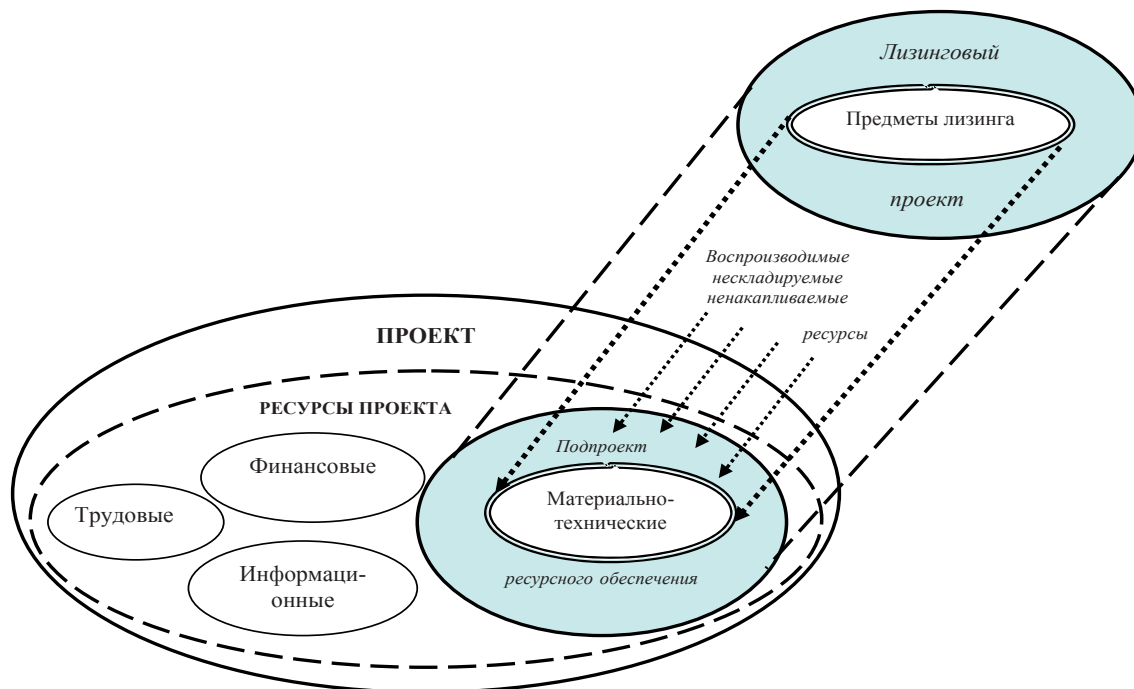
Лизинговый

Предметы лизинга

проект

Воспроизводимые
нескладируемые
ненакапливаемые

ресурсы

ПРОЕКТ

РЕСУРСЫ ПРОЕКТА

Финансовые

Трудовые

Информационные

Подпроект

Материально-технические

ресурсного обеспечения